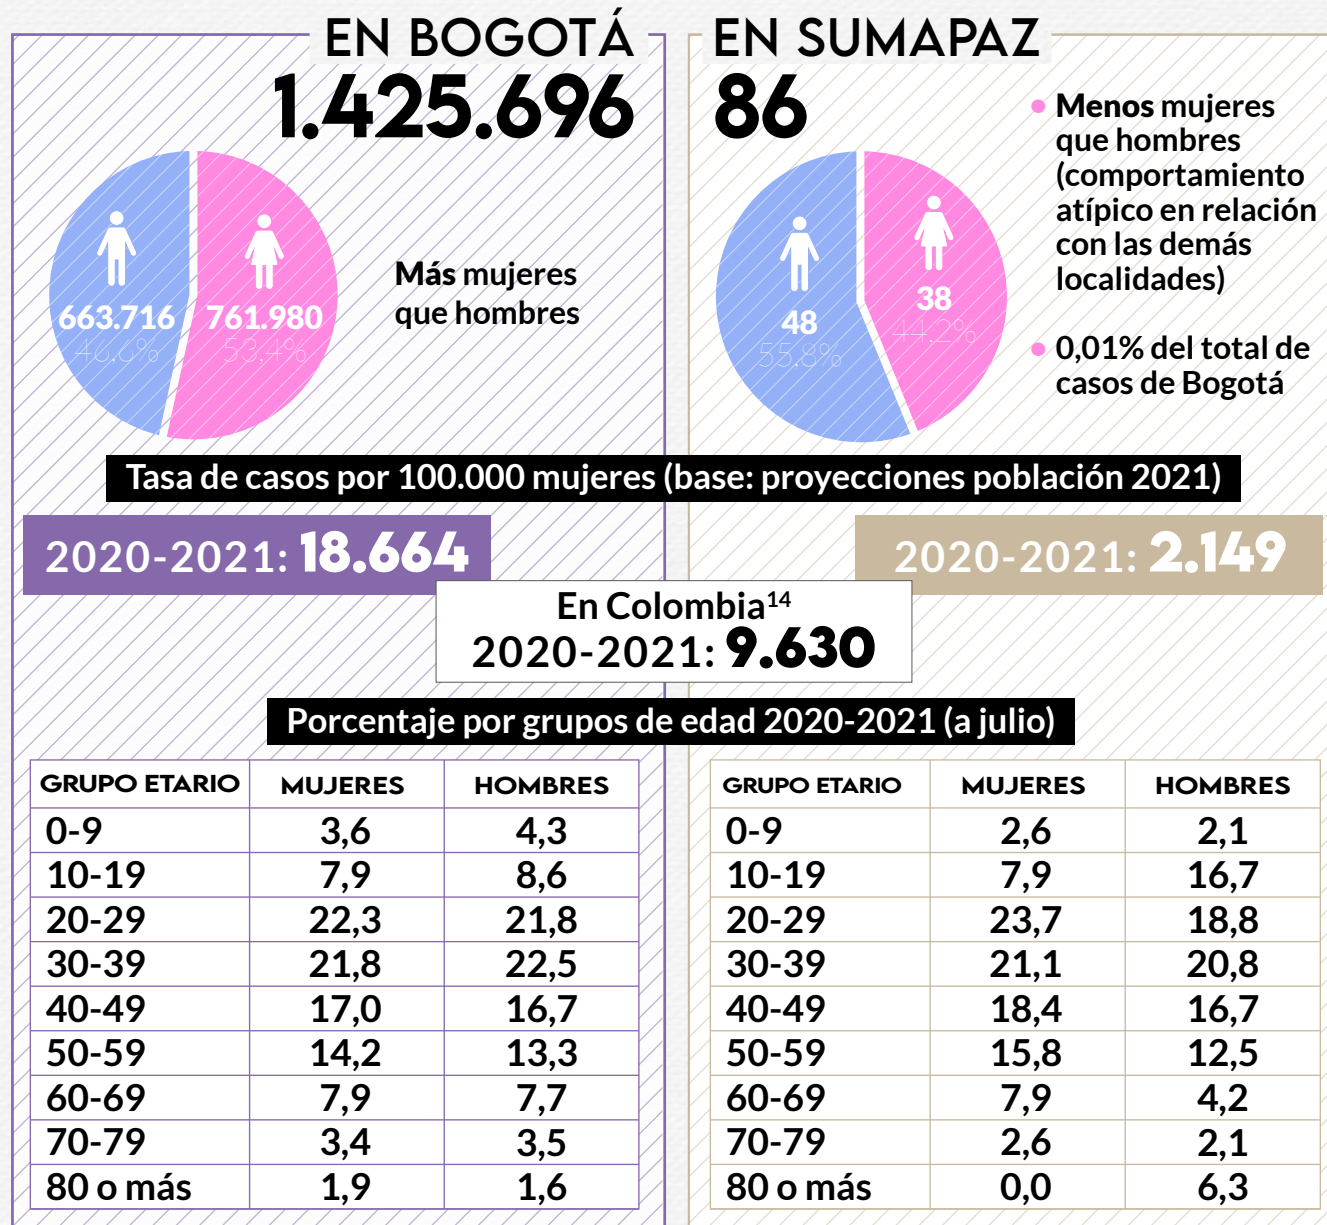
EN BOGOTÁ
1.425.696

663.716
46,6%

761.980
53,4%

**Más mujeres** que hombres

EN SUMAPAZ
86

48
55,8%

38
44,2%

• **Menos mujeres** que hombres (comportamiento atípico en relación con las demás localidades)

• 0,01% del total de casos de Bogotá

Tasa de casos por 100.000 mujeres (base: proyecciones población 2021)

2020-2021: **18.664**

2020-2021: **2.149**

En Colombia$^{14}$
2020-2021: **9.630**

Porcentaje por grupos de edad 2020-2021 (a julio)

| GRUPO ETARIO | MUJERES | HOMBRES |
|---|---|---|
| 0-9 | 3,6 | 4,3 |
| 10-19 | 7,9 | 8,6 |
| 20-29 | 22,3 | 21,8 |
| 30-39 | 21,8 | 22,5 |
| 40-49 | 17,0 | 16,7 |
| 50-59 | 14,2 | 13,3 |
| 60-69 | 7,9 | 7,7 |
| 70-79 | 3,4 | 3,5 |
| 80 o más | 1,9 | 1,6 |

| GRUPO ETARIO | MUJERES | HOMBRES |
|---|---|---|
| 0-9 | 2,6 | 2,1 |
| 10-19 | 7,9 | 16,7 |
| 20-29 | 23,7 | 18,8 |
| 30-39 | 21,1 | 20,8 |
| 40-49 | 18,4 | 16,7 |
| 50-59 | 15,8 | 12,5 |
| 60-69 | 7,9 | 4,2 |
| 70-79 | 2,6 | 2,1 |
| 80 o más | 0,0 | 6,3 |